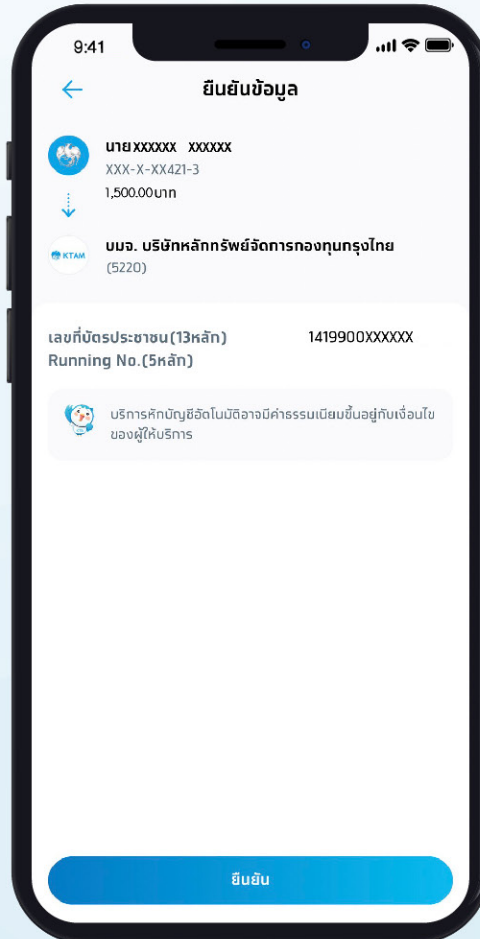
9:41

ยืนยันข้อมูล

นาย XXXXXX XXXXXX
XXX-X-XX421-3
1,500.00บาท

KTAM
บมจ. บริษัทหลักทรัพย์จัดการกองทุนกรุงไทย
(5220)

เลขที่บัตรประชาชน(13หลัก) 1419900XXXXXX
Running No.(5หลัก)

บริการหักบัญชีอัตโนมัติอาจมีค่าธรรมเนียมขึ้นอยู่กับเงื่อนไขของผู้ให้บริการ

ยืนยัน